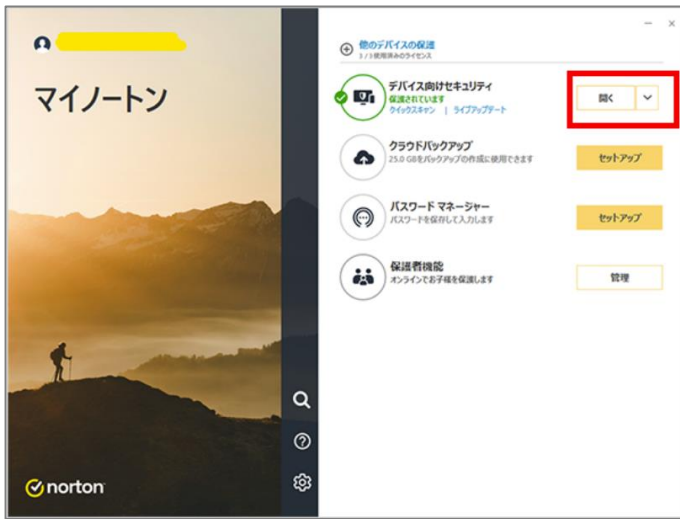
マイノートン

他のデバイスの保護
3 / 3 使用済みのライセンス

デバイス向けセキュリティ
保護されています
クイックスキャン | ライブアップデート
開く

クラウドバックアップ
25.0 GBをバックアップの作成に使用できます
セットアップ

パスワード マネージャー
パスワードを保存して入力します
セットアップ

保護者機能
オンラインでお子様を保護します
管理

norton